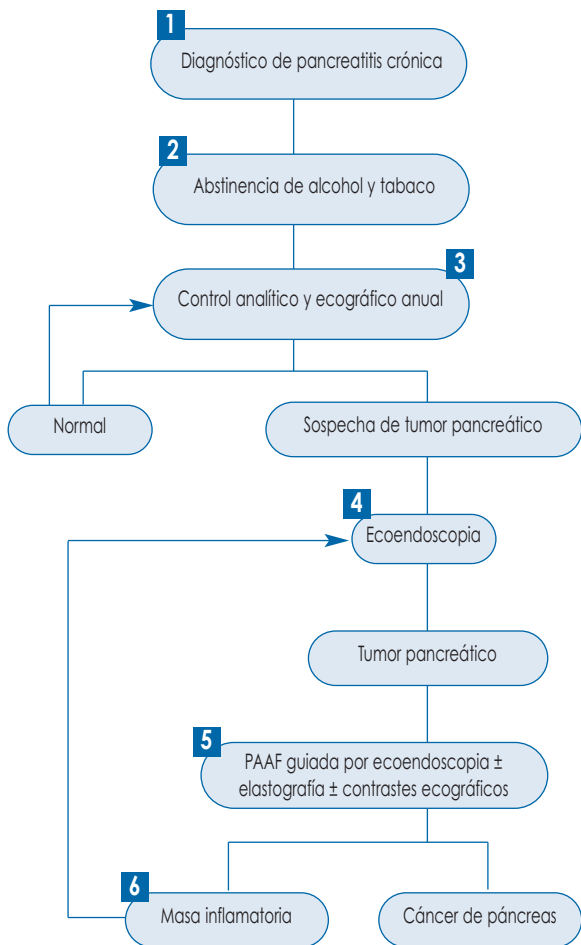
1
Diagnóstico de pancreatitis crónica

2
Abstinencia de alcohol y tabaco

3
Control analítico y ecográfico anual

Normal

Sospecha de tumor pancreático

4
Ecoendoscopia

Tumor pancreático

5
PAAF guiada por ecoendoscopia ± elastografía ± contrastes ecográficos

6
Masa inflamatoria

Cáncer de páncreas